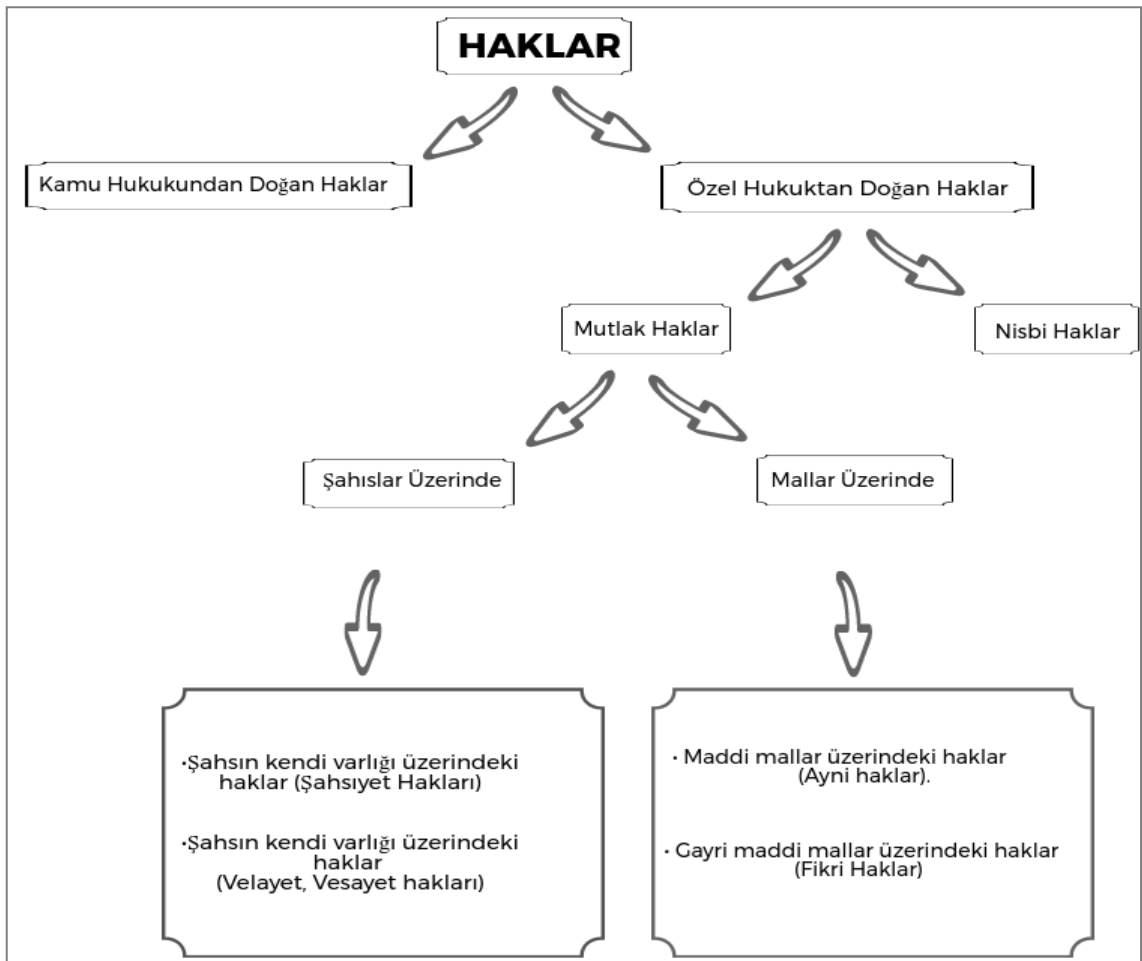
HAKLAR

Kamu Hukukundan Doğan Haklar

Özel Hukuktan Doğan Haklar

Mutlak Haklar

Nisbi Haklar

Şahıslar Üzerinde

Mallar Üzerinde

·Şahsın kendi varlığı üzerindeki haklar (Şahsiyet Hakları)

·Şahsın kendi varlığı üzerindeki haklar (Velayet, Vesayet hakları)

· Maddi mallar üzerindeki haklar (Ayni haklar).

· Gayri maddi mallar üzerindeki haklar (Fikri Haklar)